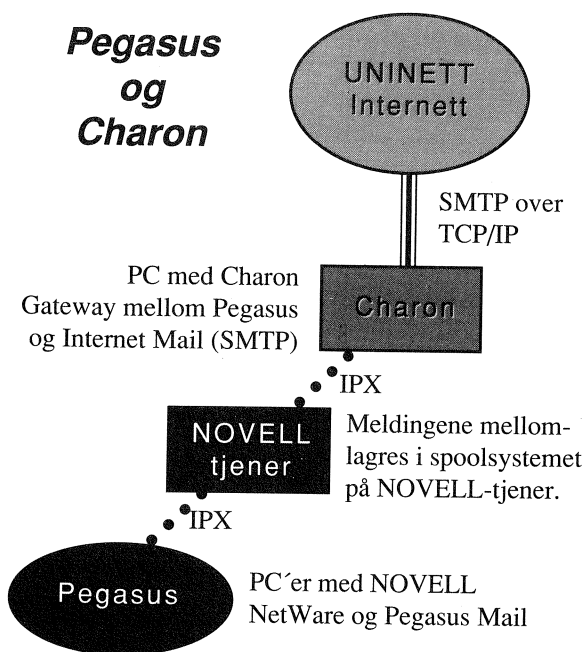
Pegasus og Charon

UNINETT Internett

SMTP over TCP/IP

PC med Charon Gateway mellom Pegasus og Internet Mail (SMTP)

Charon

IPX

NOVELL tjener

Meldingene mellomlagres i spoolsystemet på NOVELL-tjener.

IPX

Pegasus

PC´er med NOVELL NetWare og Pegasus Mail